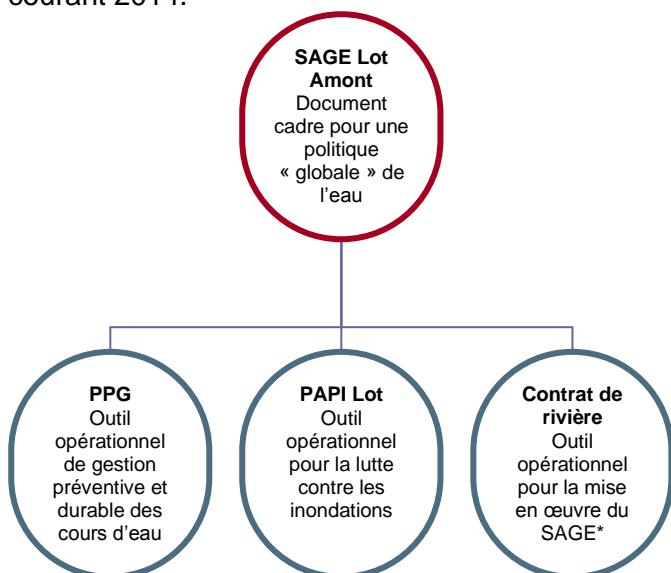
courant 2014.

SAGE Lot Amont
Document cadre pour une politique « globale » de l'eau

PPG
Outil opérationnel de gestion préventive et durable des cours d'eau

PAPI Lot
Outil opérationnel pour la lutte contre les inondations

Contrat de rivière
Outil opérationnel pour la mise en œuvre du SAGE*